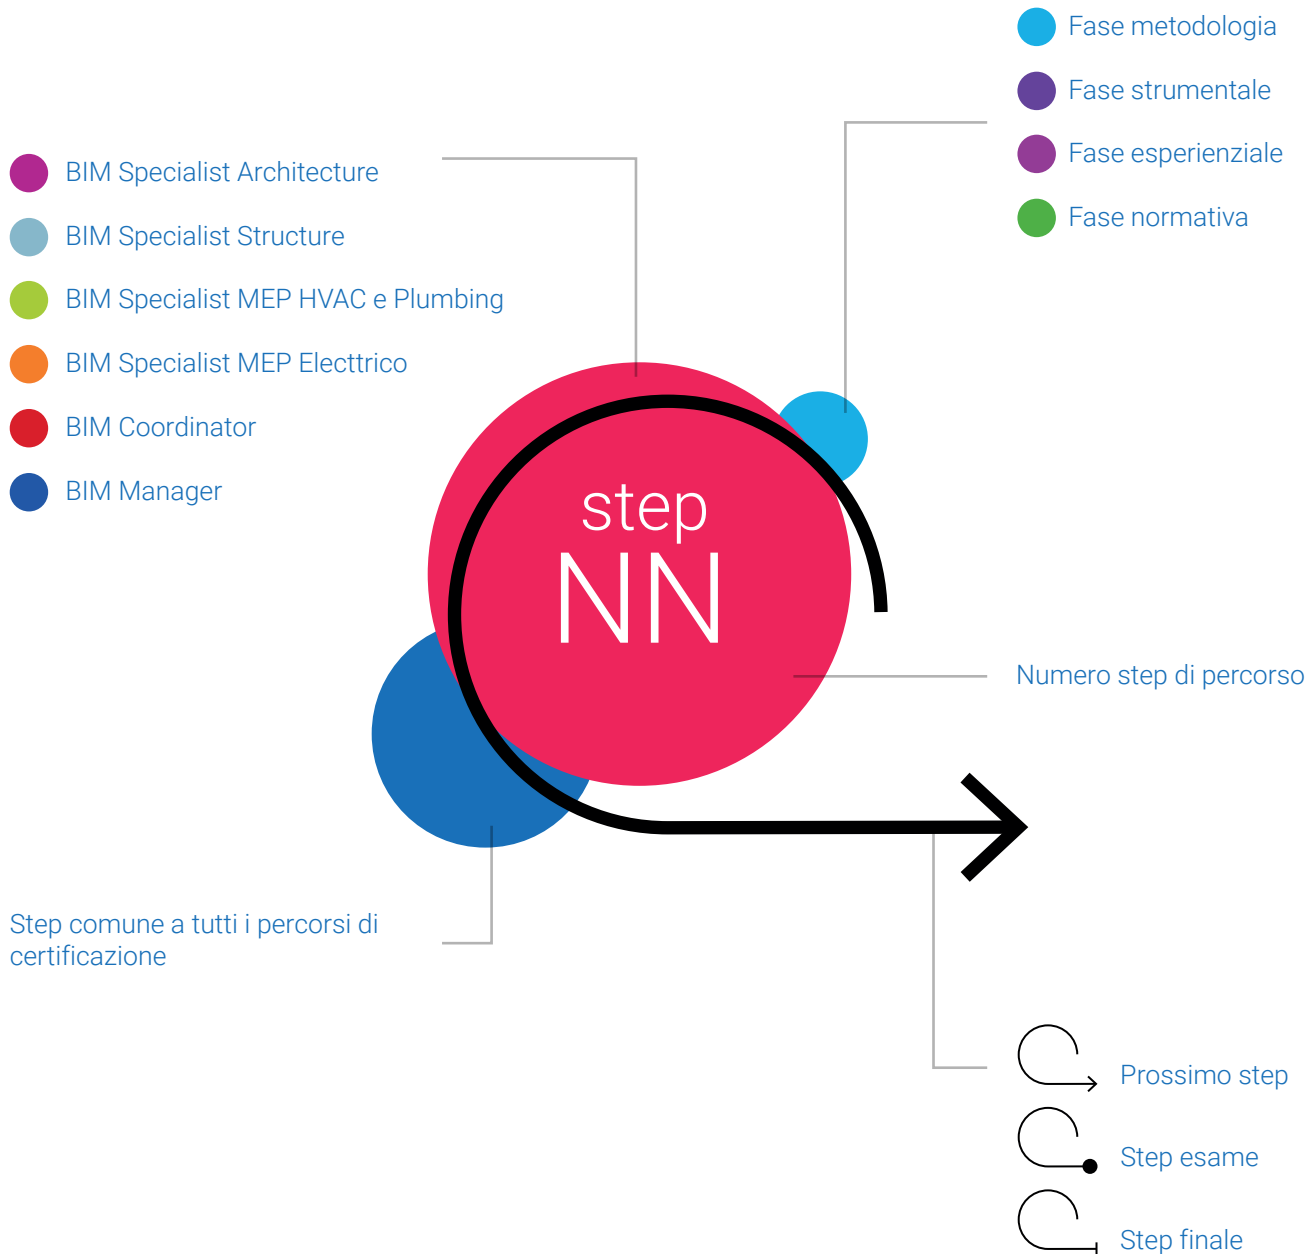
Fase metodologia

Fase strumentale

Fase esperienziale

Fase normativa

BIM Specialist Architecture

BIM Specialist Structure

BIM Specialist MEP HVAC e Plumbing

BIM Specialist MEP Electtrico

BIM Coordinator

BIM Manager

step
NN

Numero step di percorso

Step comune a tutti i percorsi di certificazione

Prossimo step

Step esame

Step finale